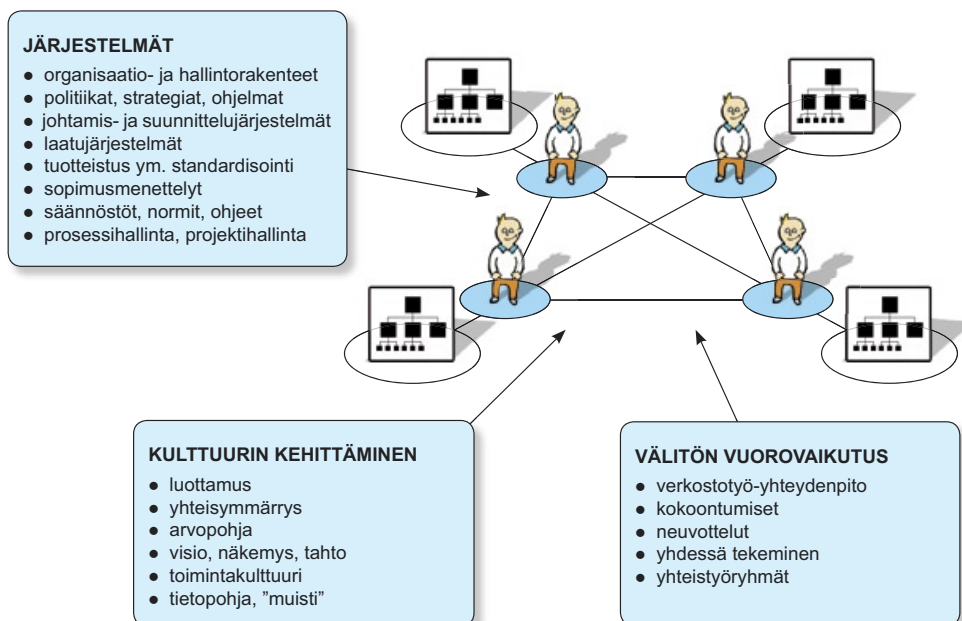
JÄRJESTELMÄT
- organisaatio- ja hallintorakenteet
- politiikat, strategiat, ohjelmat
- johtamis- ja suunnittelujärjestelmät
- laatujärjestelmät
- tuotteistus ym. standardisointi
- sopimusmenettelyt
- säännöstöt, normit, ohjeet
- prosessihallinta, projektihallinta

KULTTUURIN KEHITTÄMINEN
- luottamus
- yhteisymmärrys
- arvopohja
- visio, näkemys, tahto
- toimintakulttuuri
- tietopohja, "muisti"

VÄLITÖN VUOROVAIKUTUS
- verkostotyö-yhteydenpito
- kokoontumiset
- neuvottelut
- yhdessä tekeminen
- yhteistyöryhmät